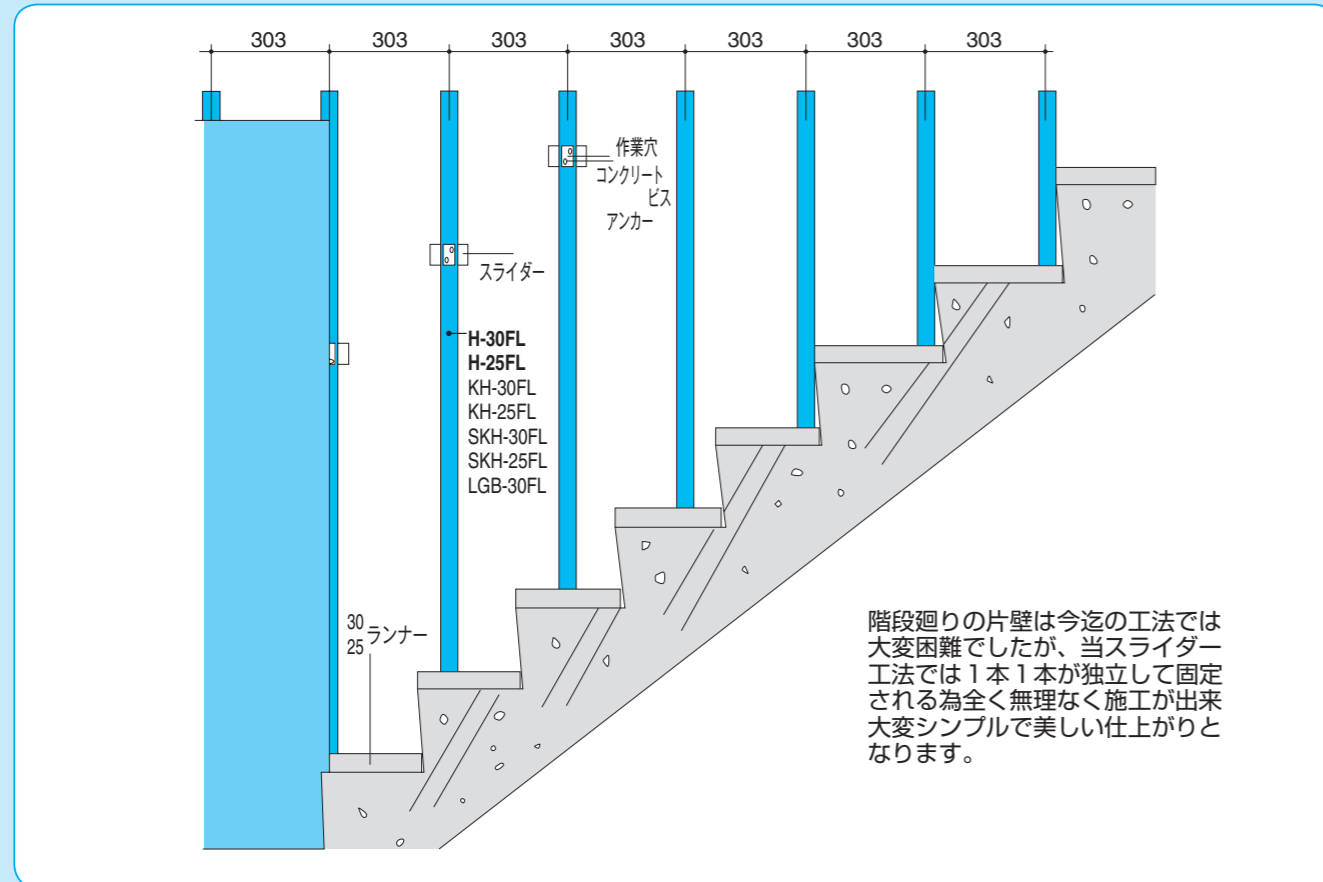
303 303 303 303 303 303 303

作業穴
コンクリート
ビス
アンカー

スライダー

H-30FL
H-25FL
KH-30FL
KH-25FL
SKH-30FL
SKH-25FL
LGB-30FL

30
25
ランナー

階段廻りの片壁は今迄の工法では大変困難でしたが、当スライダー工法では1本1本が独立して固定される為全く無理なく施工が出来大変シンプルで美しい仕上がりとなります。